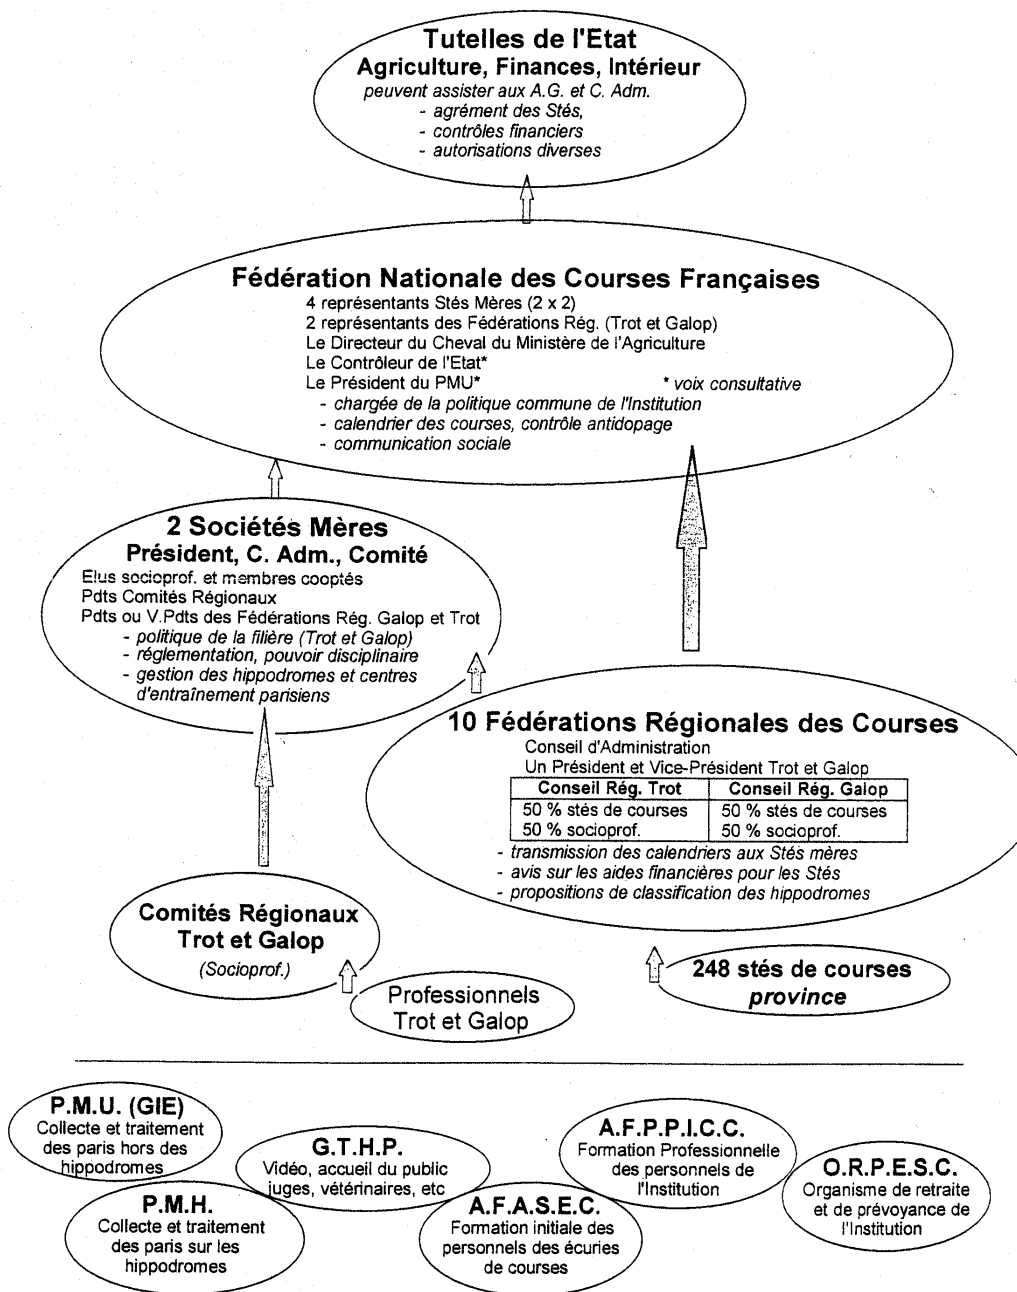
Tutelles de l'Etat
Agriculture, Finances, Intérieur
peuvent assister aux A.G. et C. Adm.
- agrément des Stés,
- contrôles financiers
- autorisations diverses

Fédération Nationale des Courses Françaises
4 représentants Stés Mères (2 x 2)
2 représentants des Fédérations Rég. (Trot et Galop)
Le Directeur du Cheval du Ministère de l'Agriculture
Le Contrôleur de l'Etat*
Le Président du PMU*
* voix consultative
- chargée de la politique commune de l'Institution
- calendrier des courses, contrôle antidopage
- communication sociale

2 Sociétés Mères
Président, C. Adm., Comité
Elus socioprof. et membres cooptés
Pdts Comités Régionaux
Pdts ou V.Pdts des Fédérations Rég. Galop et Trot
- politique de la filière (Trot et Galop)
- réglementation, pouvoir disciplinaire
- gestion des hippodromes et centres d'entraînement parisiens

10 Fédérations Régionales des Courses
Conseil d'Administration
Un Président et Vice-Président Trot et Galop

| Conseil Rég. Trot | Conseil Rég. Galop |
|---|---|
| 50 % stés de courses<br>50 % socioprof. | 50 % stés de courses<br>50 % socioprof. |

- transmission des calendriers aux Stés mères
- avis sur les aides financières pour les Stés
- propositions de classification des hippodromes

Comités Régionaux
Trot et Galop
(Socioprof.)

Professionnels
Trot et Galop

248 stés de courses
province

P.M.U. (GIE)
Collecte et traitement des paris hors des hippodromes

G.T.H.P.
Vidéo, accueil du public juges, vétérinaires, etc

A.F.P.P.I.C.C.
Formation Professionnelle des personnels de l'Institution

O.R.P.E.S.C.
Organisme de retraite et de prévoyance de l'Institution

P.M.H.
Collecte et traitement des paris sur les hippodromes

A.F.A.S.E.C.
Formation initiale des personnels des écuries de courses